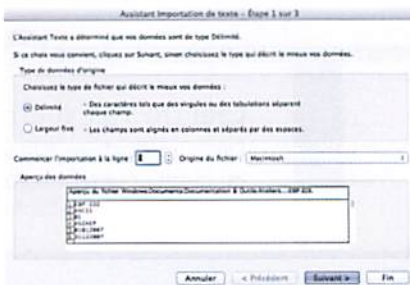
Assistant Importation de texte - Étape 1 sur 3

L'Assistant Texte a déterminé que vos données sont de type Délimité.

Si ce choix vous convient, cliquez sur Suivant, sinon choisissez le type qui décrit le mieux vos données.

Type de données d'origine

Choisissez le type de fichier qui décrit le mieux vos données :

Délimité - Des caractères tels que des virgules ou des tabulations séparent chaque champ.

Largeur fixe - Les champs sont alignés en colonnes et séparés par des espaces.

Commencer l'importation à la ligne 1 Origine du fichier : Macintosh

Aperçu des données

Aperçu du fichier Windows:Documents:Documentation & Guide:Rivière...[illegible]

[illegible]

Annuler < Précédent Suivant > Fin